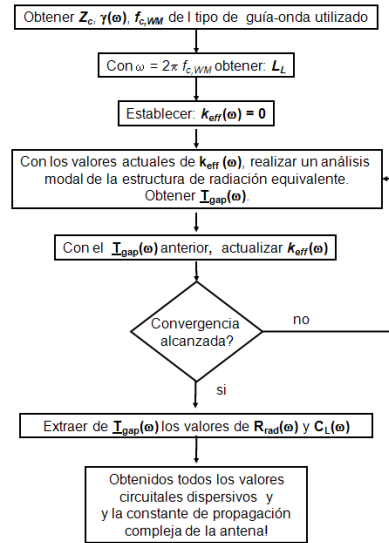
Obtener $Z_c$, $\gamma(\omega)$, $f_{c,WM}$ de l tipo de guía-onda utilizado

Con $\omega = 2\pi f_{c,WM}$ obtener: $L_L$

Establecer: $k_{eff}(\omega) = 0$

Con los valores actuales de $k_{eff}(\omega)$, realizar un análisis modal de la estructura de radiación equivalente. Obtener $\underline{I}_{gap}(\omega)$.

Con el $\underline{I}_{gap}(\omega)$ anterior, actualizar $k_{eff}(\omega)$

Convergencia alcanzada?

no

si

Extraer de $\underline{I}_{gap}(\omega)$ los valores de $R_{rad}(\omega)$ y $C_L(\omega)$

Obtenidos todos los valores circuitales dispersivos y y la constante de propagación compleja de la antena!